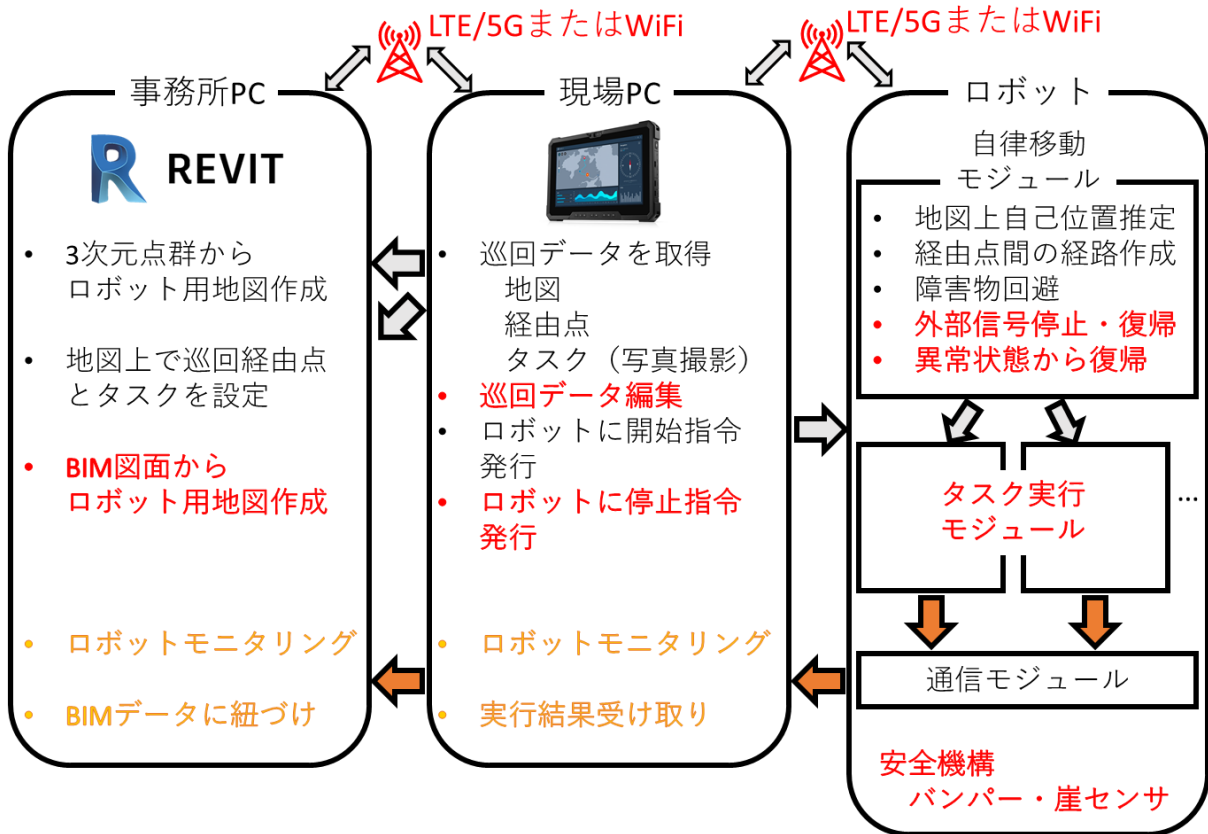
LTE/5GまたはWiFi

LTE/5GまたはWiFi

事務所PC

REVIT

• 3次元点群から
ロボット用地図作成

• 地図上で巡回経由点
とタスクを設定

• BIM図面から
ロボット用地図作成

• ロボットモニタリング

• BIMデータに紐づけ

現場PC

• 巡回データを取得
地図
経由点
タスク（写真撮影）

• 巡回データ編集

• ロボットに開始指令
発行

• ロボットに停止指令
発行

• ロボットモニタリング

• 実行結果受け取り

ロボット

自律移動
モジュール

• 地図上自己位置推定
• 経由点間の経路作成
• 障害物回避
• 外部信号停止・復帰
• 異常状態から復帰

タスク実行
モジュール

…

通信モジュール

安全機構
バンパー・崖センサ